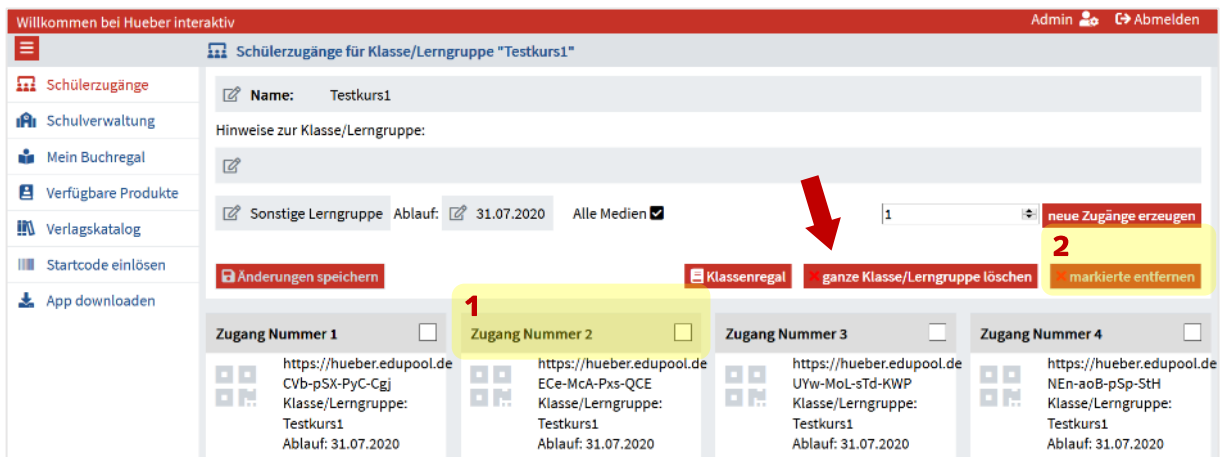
Willkommen bei Hueber interaktiv

Admin Abmelden

Schülerzugänge für Klasse/Lerngruppe "Testkurs1"

Schülerzugänge
Schulverwaltung
Mein Buchregal
Verfügbare Produkte
Verlagskatalog
Startcode einlösen
App downloaden

Name: Testkurs1

Hinweise zur Klasse/Lerngruppe:

Sonstige Lerngruppe Ablauf: 31.07.2020 Alle Medien

1 neue Zugänge erzeugen

2

Änderungen speichern Klassenregal ganze Klasse/Lerngruppe löschen markierte entfernen

1

| Zugang Nummer 1 | Zugang Nummer 2 | Zugang Nummer 3 | Zugang Nummer 4 |
|---|---|---|---|
| https://hueber.edupool.de CVb-pSX-PyC-Cgj Klasse/Lerngruppe: Testkurs1 Ablauf: 31.07.2020 | https://hueber.edupool.de ECe-McA-Pxs-QCE Klasse/Lerngruppe: Testkurs1 Ablauf: 31.07.2020 | https://hueber.edupool.de UYw-MoL-sTd-KWP Klasse/Lerngruppe: Testkurs1 Ablauf: 31.07.2020 | https://hueber.edupool.de NEn-aoB-pSp-StH Klasse/Lerngruppe: Testkurs1 Ablauf: 31.07.2020 |